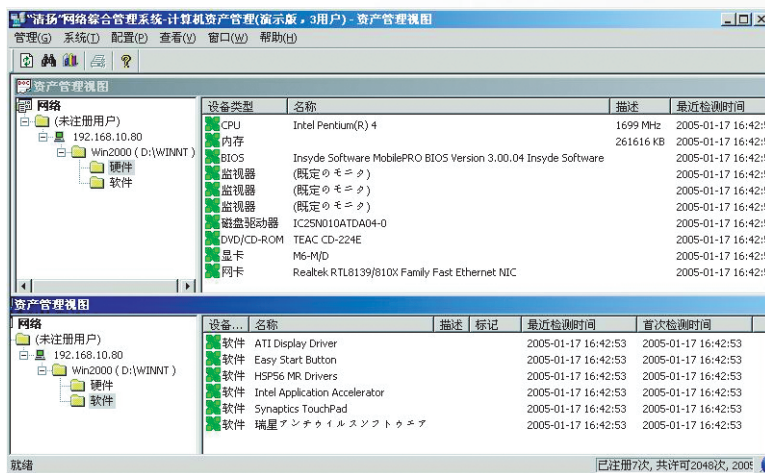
"清扬"网络综合管理系统-计算机资产管理(演示版，3用户) - 资产管理视图

管理(G) 系统(T) 配置(P) 查看(V) 窗口(W) 帮助(H)

资产管理视图

网络
(未注册用户)
192.168.10.80
Win2000 ( D:\WINNT )
硬件
软件

| 设备类型 | 名称 | 描述 | 最近检测时间 |
|---|---|---|---|
| CPU | Intel Pentium(R) 4 | 1699 MHz | 2005-01-17 16:42:5 |
| 内存 | | 261616 KB | 2005-01-17 16:42:5 |
| BIOS | Insyde Software MobilePRO BIOS Version 3.00.04 Insyde Software | | 2005-01-17 16:42:5 |
| 监视器 | (既定のモニタ) | | 2005-01-17 16:42:5 |
| 监视器 | (既定のモニタ) | | 2005-01-17 16:42:5 |
| 监视器 | (既定のモニタ) | | 2005-01-17 16:42:5 |
| 磁盘驱动器 | IC25N010ATDA04-0 | | 2005-01-17 16:42:5 |
| DVD/CD-ROM | TEAC CD-224E | | 2005-01-17 16:42:5 |
| 显卡 | M6-M/D | | 2005-01-17 16:42:5 |
| 网卡 | Realtek RTL8139/810X Family Fast Ethernet NIC | | 2005-01-17 16:42:5 |

资产管理视图

网络
(未注册用户)
192.168.10.80
Win2000 ( D:\WINNT )
硬件
软件

| 设备... | 名称 | 描述 | 标记 | 最近检测时间 | 首次检测时间 |
|---|---|---|---|---|---|
| 软件 | ATI Display Driver | | | 2005-01-17 16:42:53 | 2005-01-17 16:42:53 |
| 软件 | Easy Start Button | | | 2005-01-17 16:42:53 | 2005-01-17 16:42:53 |
| 软件 | HSP56 MR Drivers | | | 2005-01-17 16:42:53 | 2005-01-17 16:42:53 |
| 软件 | Intel Application Accelerator | | | 2005-01-17 16:42:53 | 2005-01-17 16:42:53 |
| 软件 | Synaptics TouchPad | | | 2005-01-17 16:42:53 | 2005-01-17 16:42:53 |
| 软件 | 瑞星アンチウイルスソフトウエア | | | 2005-01-17 16:42:53 | 2005-01-17 16:42:53 |

就绪
已注册7次, 共许可2048次, 2005